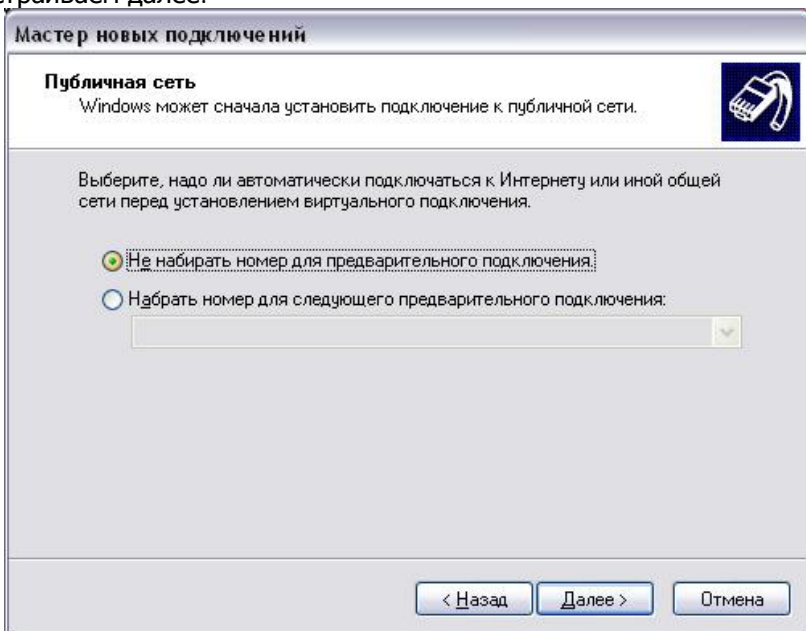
Мастер новых подключений

Публичная сеть
Windows может сначала установить подключение к публичной сети.

Выберите, надо ли автоматически подключаться к Интернету или иной общей сети перед установлением виртуального подключения.

Не набирать номер для предварительного подключения.

Набрать номер для следующего предварительного подключения:

< Назад
Далее >
Отмена